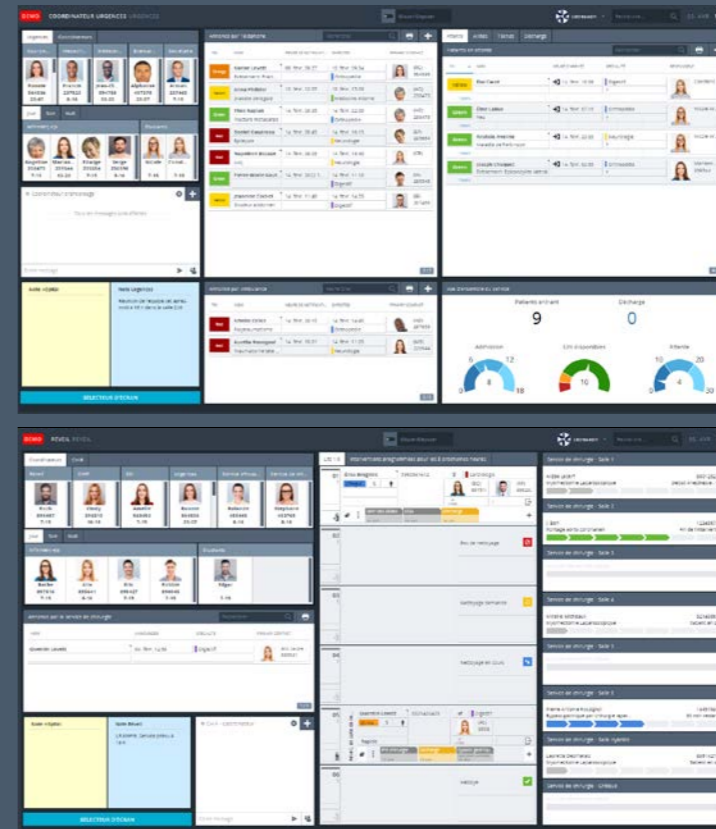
DOMO COORDINATEUR URGENCES URGENCES

Urgences Coordinateurs

Arrivées par l'ambulance

Patients en attente

Arrivées par ambulance

Vue d'ensemble du service

Patients arrivant

9

Décharge

0

Admission

Attente

SÉLECTEUR D'ÉCRAN

DOMO RÉVEIL RÉVEIL

Coordinateurs

Arrivées par le service de chirurgie

Nettoyage

SÉLECTEUR D'ÉCRAN

Service de chirurgie - Salle 1

Service de chirurgie - Salle 2

Service de chirurgie - Salle 3

Service de chirurgie - Salle 4

Service de chirurgie - Salle 5

Service de chirurgie - Salle 6